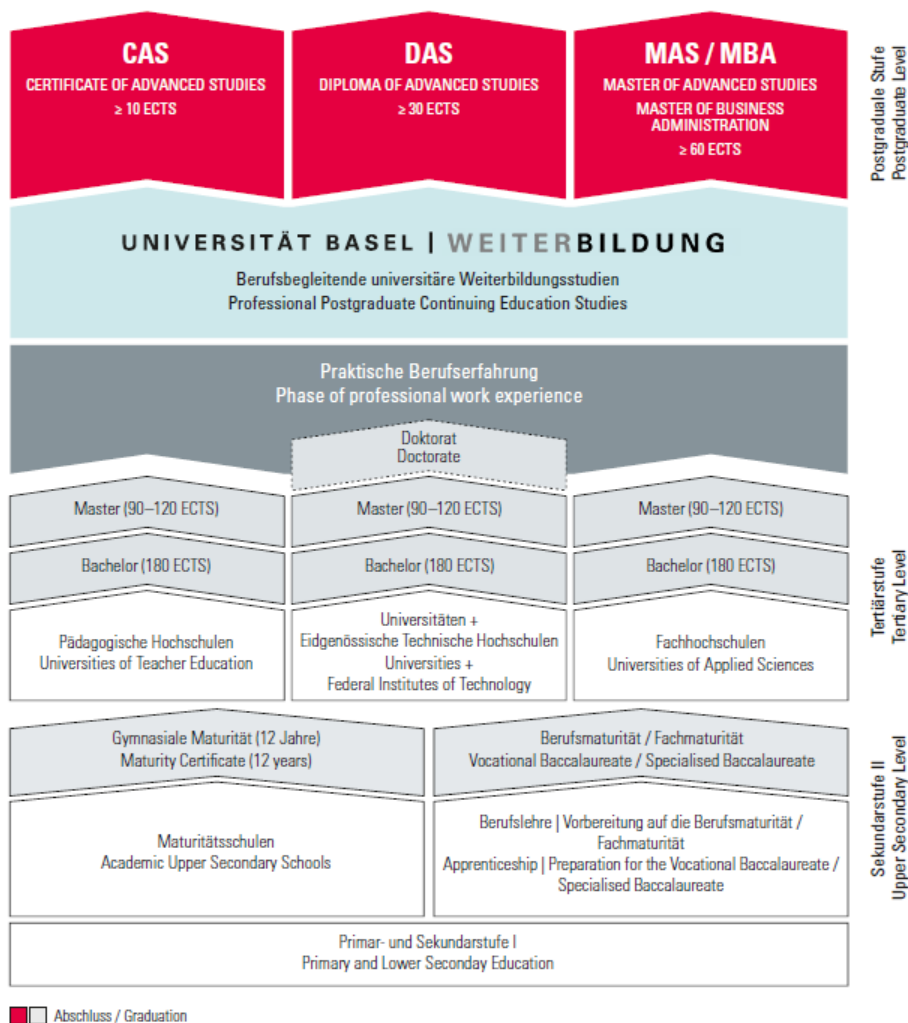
CAS
CERTIFICATE OF ADVANCED STUDIES
≥ 10 ECTS

DAS
DIPLOMA OF ADVANCED STUDIES
≥ 30 ECTS

MAS / MBA
MASTER OF ADVANCED STUDIES
MASTER OF BUSINESS ADMINISTRATION
≥ 60 ECTS

Postgraduale Stufe
Postgraduate Level

UNIVERSITÄT BASEL | WEITERBILDUNG
Berufsbegleitende universitäre Weiterbildungsstudien
Professional Postgraduate Continuing Education Studies

Praktische Berufserfahrung
Phase of professional work experience

Doktorat
Doctorate

Master (90–120 ECTS)

Master (90–120 ECTS)

Master (90–120 ECTS)

Bachelor (180 ECTS)

Bachelor (180 ECTS)

Bachelor (180 ECTS)

Pädagogische Hochschulen
Universities of Teacher Education

Universitäten +
Eidgenössische Technische Hochschulen
Universities +
Federal Institutes of Technology

Fachhochschulen
Universities of Applied Sciences

Tertiärstufe
Tertiary Level

Gymnasiale Maturität (12 Jahre)
Maturity Certificate (12 years)

Berufsmaturität / Fachmaturität
Vocational Baccalaureate / Specialised Baccalaureate

Maturitätsschulen
Academic Upper Secondary Schools

Berufslehre | Vorbereitung auf die Berufsmaturität / Fachmaturität
Apprenticeship | Preparation for the Vocational Baccalaureate / Specialised Baccalaureate

Sekundarstufe II
Upper Secondary Level

Primar- und Sekundarstufe I
Primary and Lower Seconday Education

Abschluss / Graduation